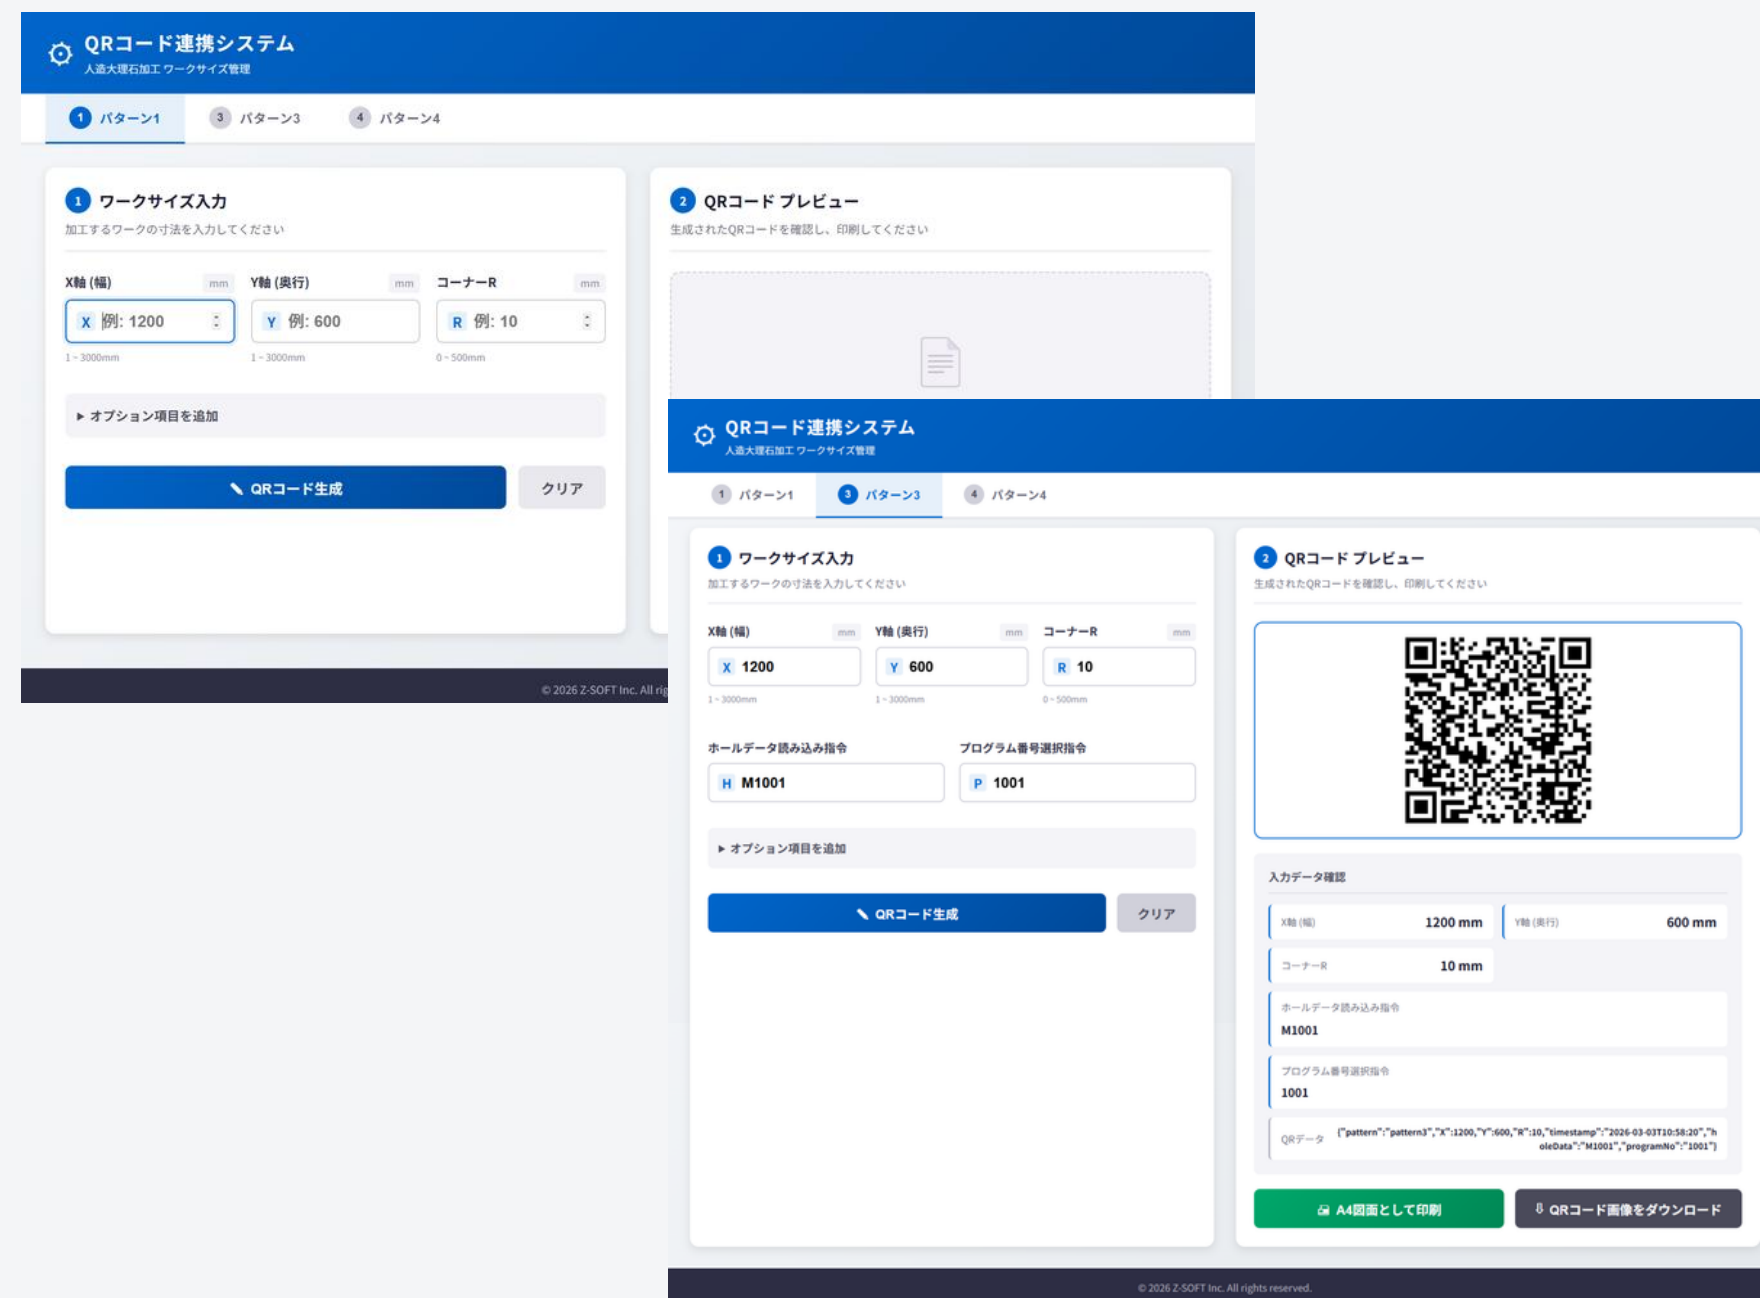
QRコード連携システム
人造大理石加工 ワークサイズ管理

1 パターン1　3 パターン3　4 パターン4

1 ワークサイズ入力
加工するワークの寸法を入力してください

X軸 (幅) mm　Y軸 (奥行) mm　コーナーR mm
X 例: 1200　Y 例: 600　R 例: 10
1 - 3000mm　1 - 3000mm　0 - 500mm

▸ オプション項目を追加

QRコード生成　クリア

2 QRコード プレビュー
生成されたQRコードを確認し、印刷してください

© 2026 Z-SOFT Inc. All rig

QRコード連携システム
人造大理石加工 ワークサイズ管理

1 パターン1　3 パターン3　4 パターン4

1 ワークサイズ入力
加工するワークの寸法を入力してください

X軸 (幅) mm　Y軸 (奥行) mm　コーナーR mm
X 1200　Y 600　R 10
1 - 3000mm　1 - 3000mm　0 - 500mm

ホールデータ読み込み指令　プログラム番号選択指令
H M1001　P 1001

▸ オプション項目を追加

QRコード生成　クリア

2 QRコード プレビュー
生成されたQRコードを確認し、印刷してください

入力データ確認

| X軸 (幅) | 1200 mm | Y軸 (奥行) | 600 mm |
|---|---|---|---|
| コーナーR | 10 mm | | |

ホールデータ読み込み指令
M1001

プログラム番号選択指令
1001

QRデータ {"pattern":"pattern3","X":1200,"Y":600,"R":10,"timestamp":"2026-03-03T10:58:20","holeData":"M1001","programNo":"1001"}

A4図面として印刷　QRコード画像をダウンロード

© 2026 Z-SOFT Inc. All rights reserved.